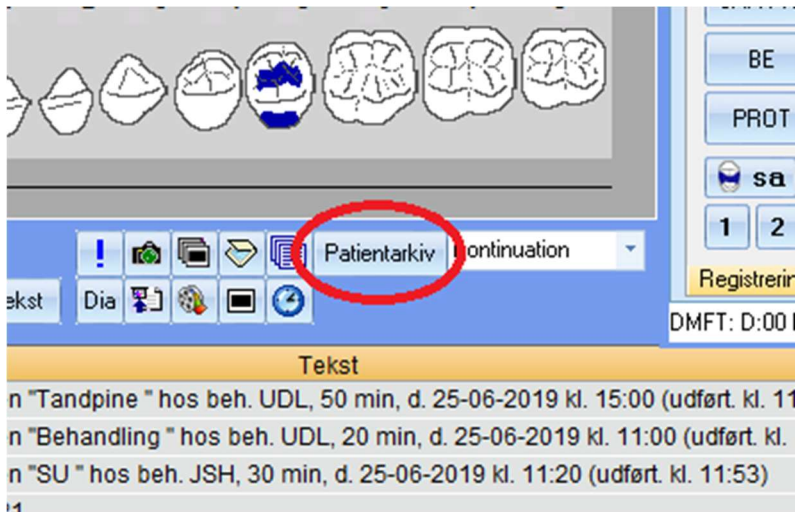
BE

PROT

sa

1 2

Registrerin

!

Patientarkiv

Continuation

ekst

Dia

DMFT: D:00

Tekst

n "Tandpine " hos beh. UDL, 50 min, d. 25-06-2019 kl. 15:00 (udført. kl. 11

n "Behandling " hos beh. UDL, 20 min, d. 25-06-2019 kl. 11:00 (udført. kl.

n "SU " hos beh. JSH, 30 min, d. 25-06-2019 kl. 11:20 (udført. kl. 11:53)